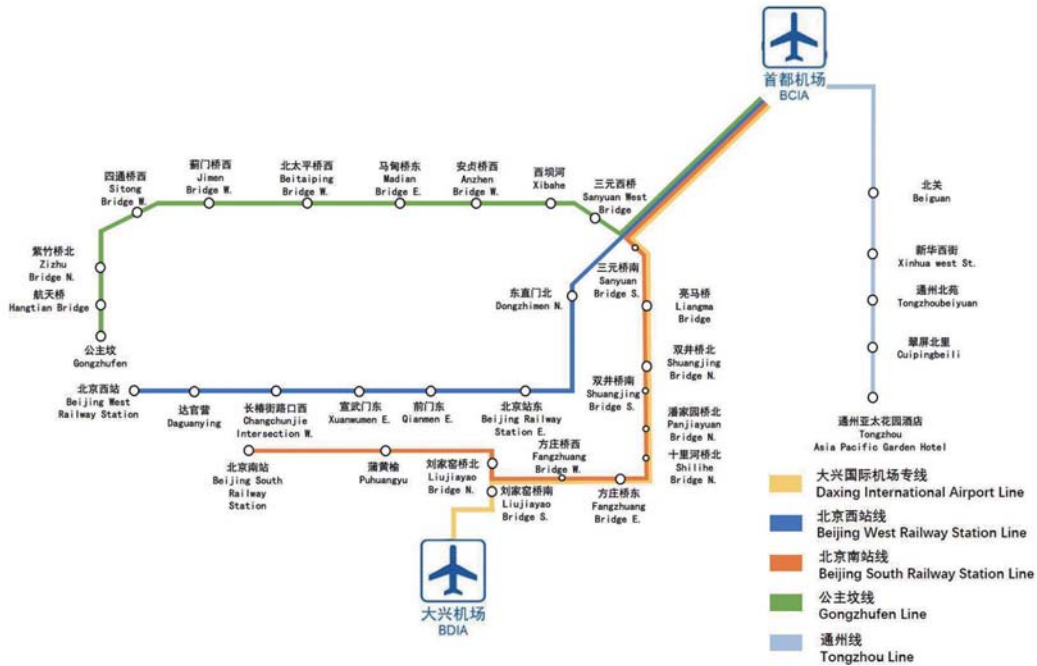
首都机场
BCIA

四通桥西
Sitong Bridge W.

蓟门桥西
Jimen Bridge W.

北太平桥西
Beitaiping Bridge W.

马甸桥东
Madian Bridge E.

安贞桥西
Anzhen Bridge W.

西坝河
Xibahe

三元西桥
Sanyuan West Bridge

北关
Beiguan

紫竹桥北
Zizhu Bridge N.

航天桥
Hangtian Bridge

公主坟
Gongzhufen

新华西街
Xinhua west St.

通州北苑
Tongzhoubeiyuan

东直门北
Dongzhimen N.

三元桥南
Sanyuan Bridge S.

亮马桥
Liangma Bridge

翠屏北里
Cuipingbeili

双井桥北
Shuangjing Bridge N.

北京西站
Beijing West Railway Station

达官营
Daguanying

长椿街路口西
Changchunjie Intersection W.

宣武门东
Xuanwumen E.

前门东
Qianmen E.

北京站东
Beijing Railway Station E.

双井桥南
Shuangjing Bridge S.

潘家园桥北
Panjiayuan Bridge N.

通州亚太花园酒店
Tongzhou Asia Pacific Garden Hotel

方庄桥西
Fangzhuang Bridge W.

十里河桥北
Shilihe Bridge N.

北京南站
Beijing South Railway Station

蒲黄榆
Puhuangyu

刘家窑桥北
Liujiayao Bridge N.

刘家窑桥南
Liujiayao Bridge S.

方庄桥东
Fangzhuang Bridge E.

大兴机场
BDIA

大兴国际机场专线
Daxing International Airport Line

北京西站线
Beijing West Railway Station Line

北京南站线
Beijing South Railway Station Line

公主坟线
Gongzhufen Line

通州线
Tongzhou Line